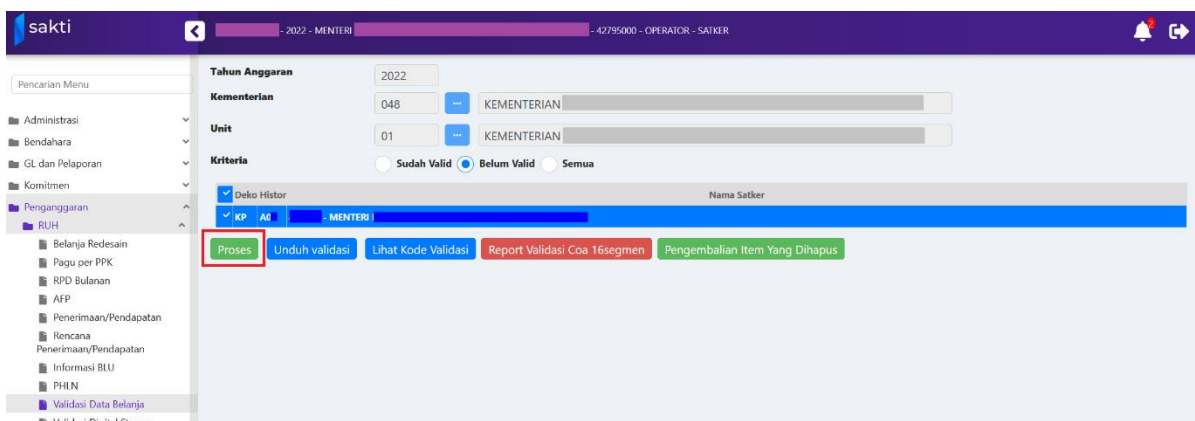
sakti

- 2022 - MENTERI - 42795000 - OPERATOR - SATKER

Pencarian Menu

Administrasi
Bendahara
GL dan Pelaporan
Komitmen
Penganggaran
RUH
Belanja Redesain
Pagu per PPK
RPD Bulanan
AFP
Penerimaan/Pendapatan
Rencana Penerimaan/Pendapatan
Informasi BLU
PHLN
Validasi Data Belanja

Tahun Anggaran 2022
Kementerian 048 ... KEMENTERIAN
Unit 01 ... KEMENTERIAN
Kriteria Sudah Valid Belum Valid Semua

| Deko Histor | Nama Satker |
|---|---|
| KP A0 | - MENTERI |

Proses Unduh validasi Lihat Kode Validasi Report Validasi Coa 16segmen Pengembalian Item Yang Dihapus